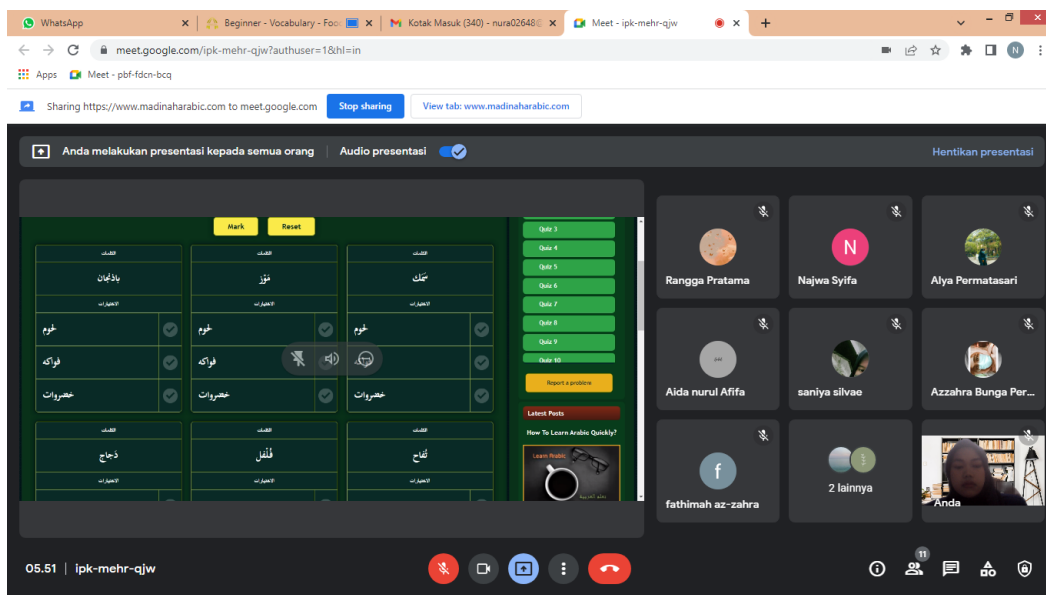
WhatsApp
Beginner - Vocabulary - Foo
Kotak Masuk (340) - nura02648
Meet - ipk-mehr-qjw
meet.google.com/ipk-mehr-qjw?authuser=1&hl=in
Apps
Meet - pbf-fdcn-bcq
Sharing https://www.madinaharabic.com to meet.google.com
Stop sharing
View tab: www.madinaharabic.com
Anda melakukan presentasi kepada semua orang
Audio presentasi
Hentikan presentasi
Mark
Reset
الكلمات
باذنجان
الاختيارات
لحوم
فواكه
خضروات
الكلمات
مَوْز
الاختيارات
لحوم
فواكه
خضروات
الكلمات
سَمَك
الاختيارات
لحوم
فواكه
خضروات
الكلمات
دَجاج
الاختيارات
الكلمات
فُلْفُل
الاختيارات
الكلمات
تُفّاح
الاختيارات
Quiz 3
Quiz 4
Quiz 5
Quiz 6
Quiz 7
Quiz 8
Quiz 9
Quiz 10
Report a problem
Latest Posts
How To Learn Arabic Quickly?
Learn Arabic
Rangga Pratama
Najwa Syifa
Alya Permatasari
Aida nurul Afifa
saniya silvae
Azzahra Bunga Per...
fathimah az-zahra
2 lainnya
Anda
05.51 | ipk-mehr-qjw
11